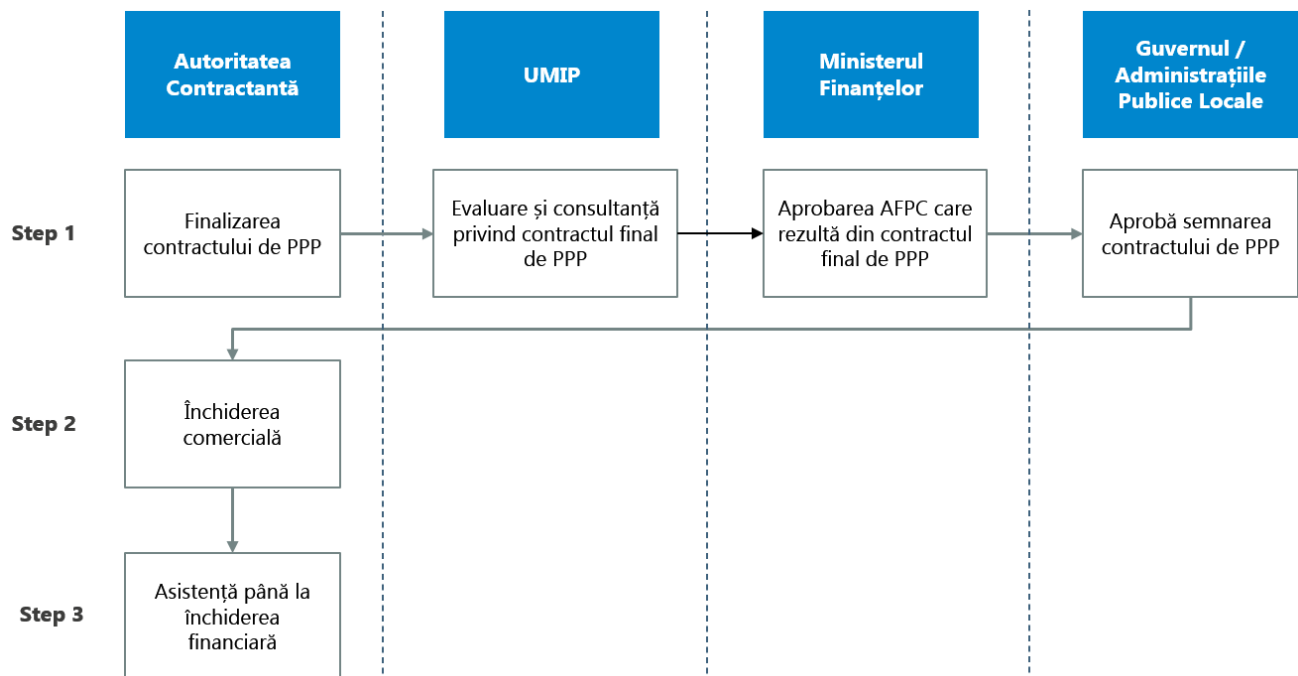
Autoritatea Contractantă

UMIP

Ministerul Finanțelor

Guvernul / Administrațiile Publice Locale

Step 1

Finalizarea contractului de PPP

Evaluare și consultanță privind contractul final de PPP

Aprobarea AFPC care rezultă din contractul final de PPP

Aprobă semnarea contractului de PPP

Step 2

Închiderea comercială

Step 3

Asistență până la închiderea financiară